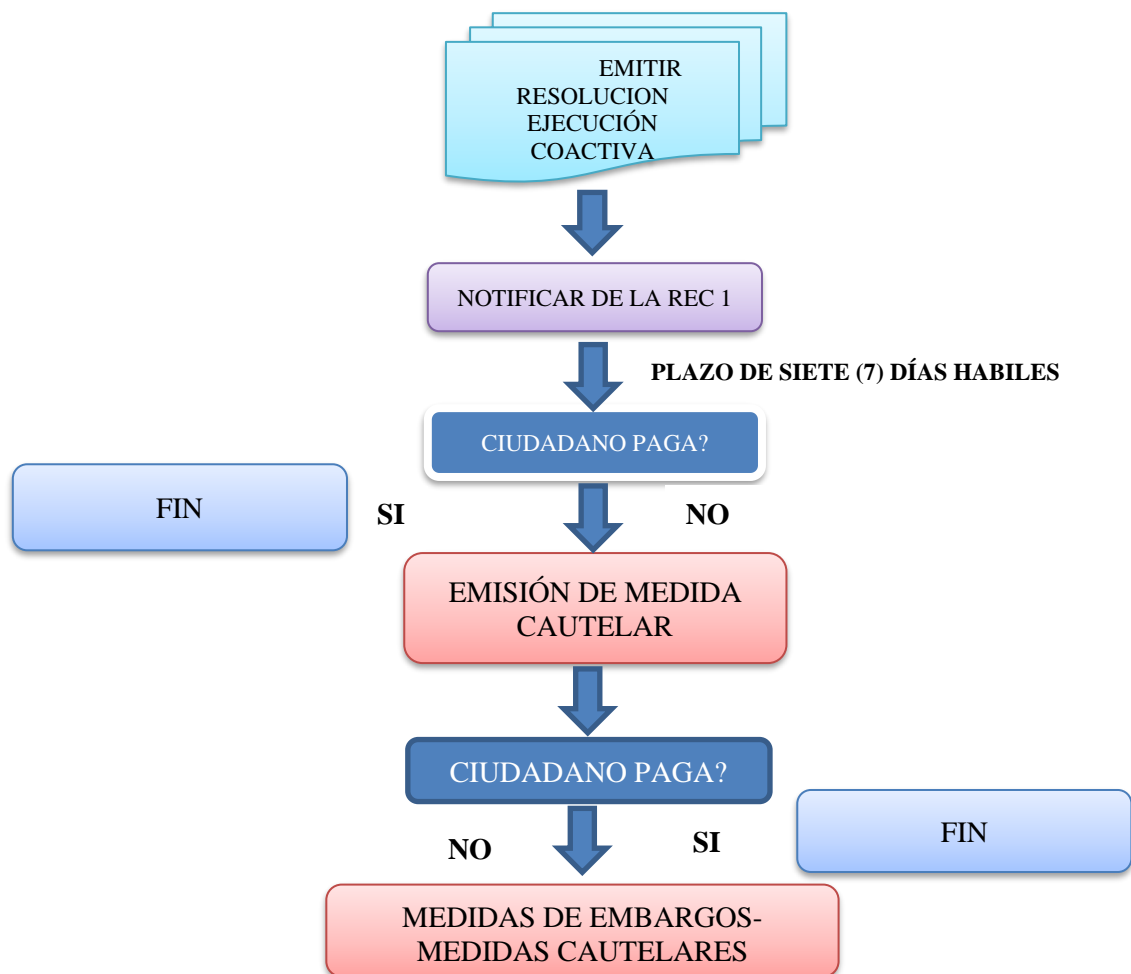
EMITIR RESOLUCION EJECUCIÓN COACTIVA

NOTIFICAR DE LA REC 1

PLAZO DE SIETE (7) DÍAS HABILES

CIUDADANO PAGA?

FIN

SI

NO

EMISIÓN DE MEDIDA CAUTELAR

CIUDADANO PAGA?

NO

SI

FIN

MEDIDAS DE EMBARGOS-MEDIDAS CAUTELARES